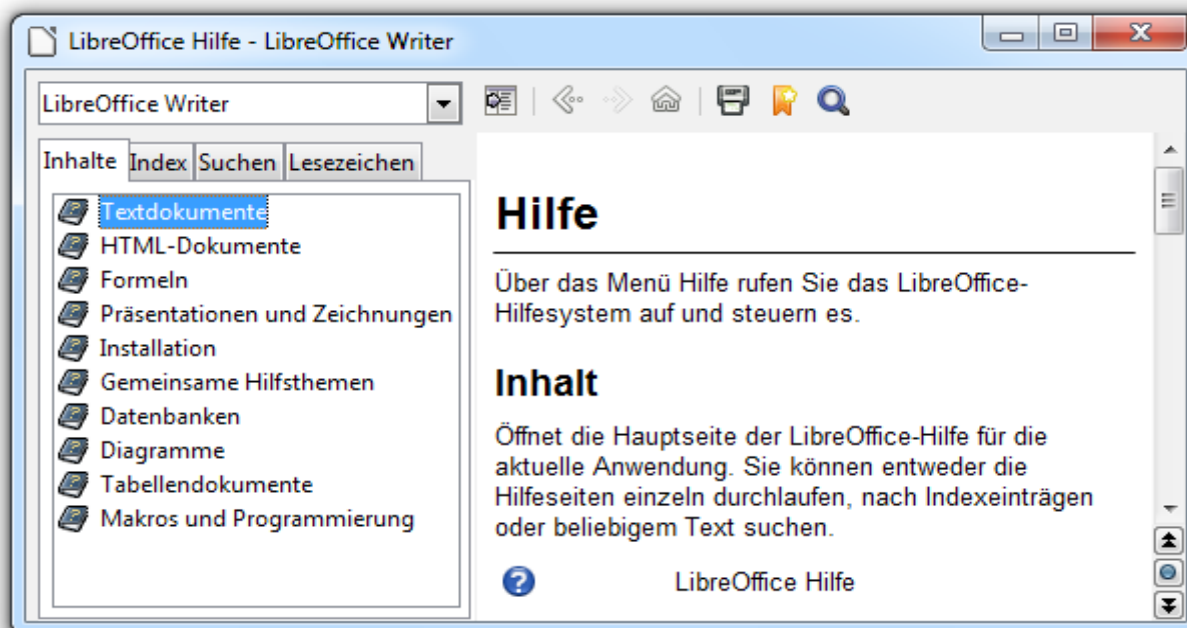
LibreOffice Hilfe - LibreOffice Writer

LibreOffice Writer

Inhalte | Index | Suchen | Lesezeichen

Textdokumente
HTML-Dokumente
Formeln
Präsentationen und Zeichnungen
Installation
Gemeinsame Hilfsthemen
Datenbanken
Diagramme
Tabellendokumente
Makros und Programmierung

Hilfe

Über das Menü Hilfe rufen Sie das LibreOffice-Hilfesystem auf und steuern es.

Inhalt

Öffnet die Hauptseite der LibreOffice-Hilfe für die aktuelle Anwendung. Sie können entweder die Hilfeseiten einzeln durchlaufen, nach Indexeinträgen oder beliebigem Text suchen.

LibreOffice Hilfe